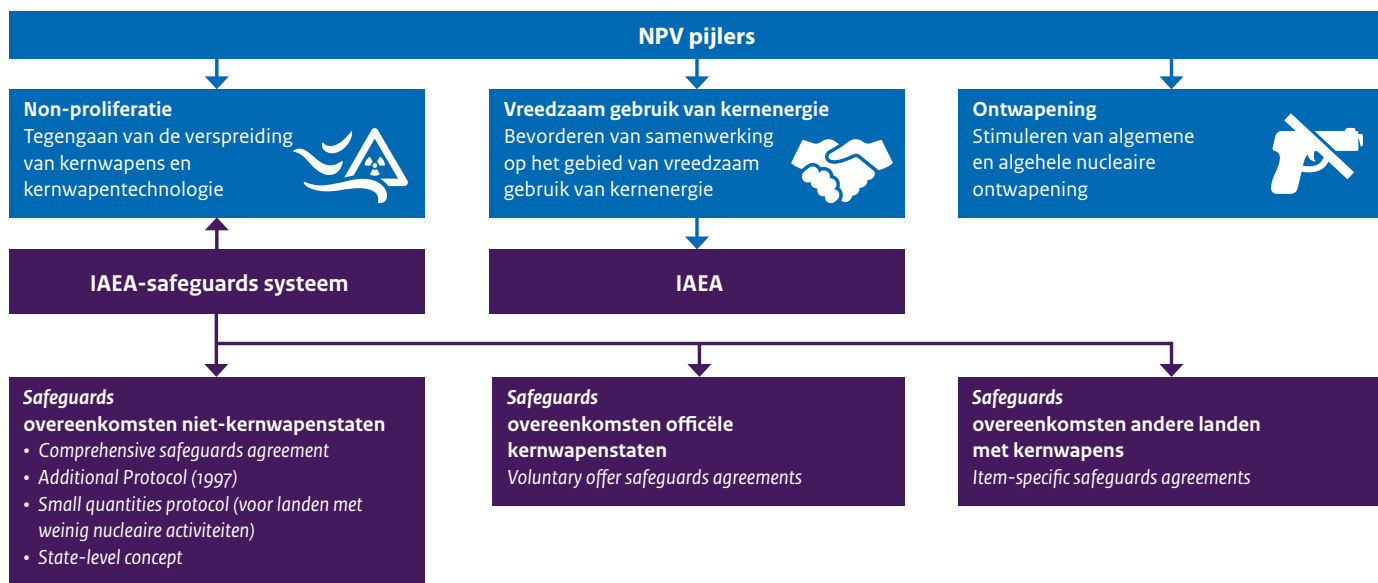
NPV pijlers

Non-proliferatie
Tegengaan van de verspreiding van kernwapens en kernwapentechnologie

Vreedzaam gebruik van kernenergie
Bevorderen van samenwerking op het gebied van vreedzaam gebruik van kernenergie

Ontwapening
Stimuleren van algemene en algehele nucleaire ontwapening

IAEA-safeguards systeem

IAEA

*Safeguards*
overeenkomsten niet-kernwapenstaten
• *Comprehensive safeguards agreement*
• *Additional Protocol (1997)*
• *Small quantities protocol (voor landen met weinig nucleaire activiteiten)*
• *State-level concept*

*Safeguards*
overeenkomsten officële kernwapenstaten
*Voluntary offer safeguards agreements*

*Safeguards*
overeenkomsten andere landen met kernwapens
*Item-specific safeguards agreements*